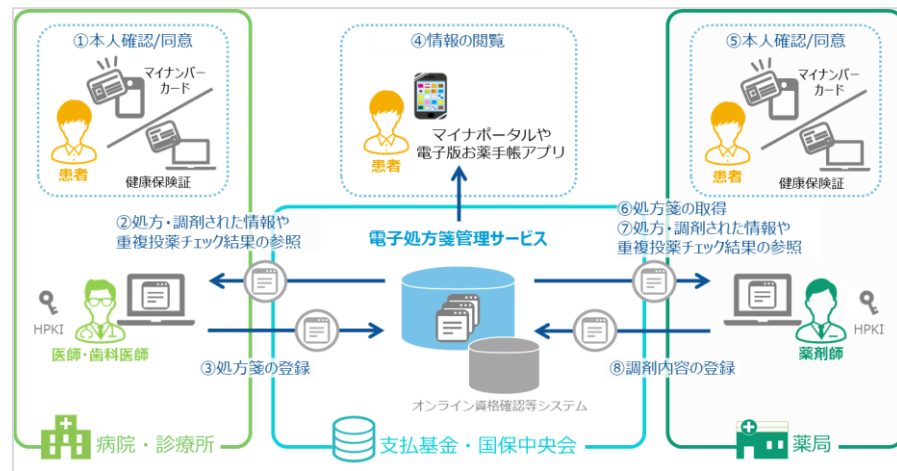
①本人確認/同意

マイナンバーカード

患者

健康保険証

④情報の閲覧

患者

マイナポータルや電子版お薬手帳アプリ

⑤本人確認/同意

マイナンバーカード

患者

健康保険証

②処方・調剤された情報や重複投薬チェック結果の参照

電子処方箋管理サービス

⑥処方箋の取得
⑦処方・調剤された情報や重複投薬チェック結果の参照

HPKI

医師・歯科医師

③処方箋の登録

オンライン資格確認等システム

⑧調剤内容の登録

HPKI

薬剤師

病院・診療所

支払基金・国保中央会

薬局